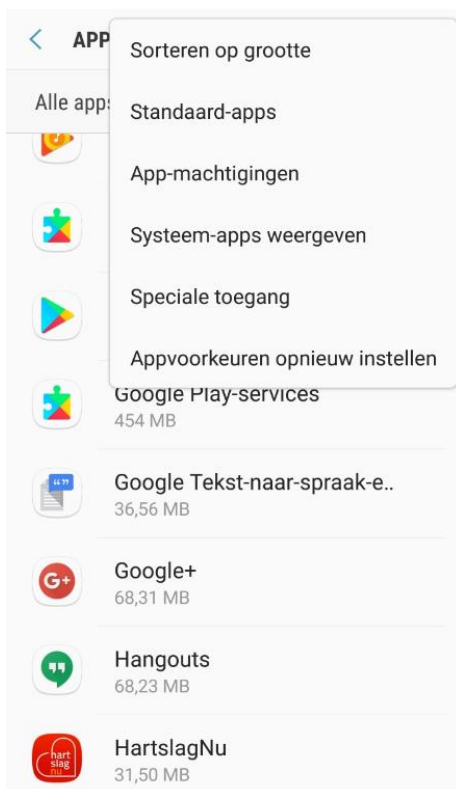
APP

Alle apps

Sorteren op grootte

Standaard-apps

App-machtigingen

Systeem-apps weergeven

Speciale toegang

Appvoorkeuren opnieuw instellen

Google Play-services
454 MB

Google Tekst-naar-spraak-e..
36,56 MB

Google+
68,31 MB

Hangouts
68,23 MB

HartslagNu
31,50 MB